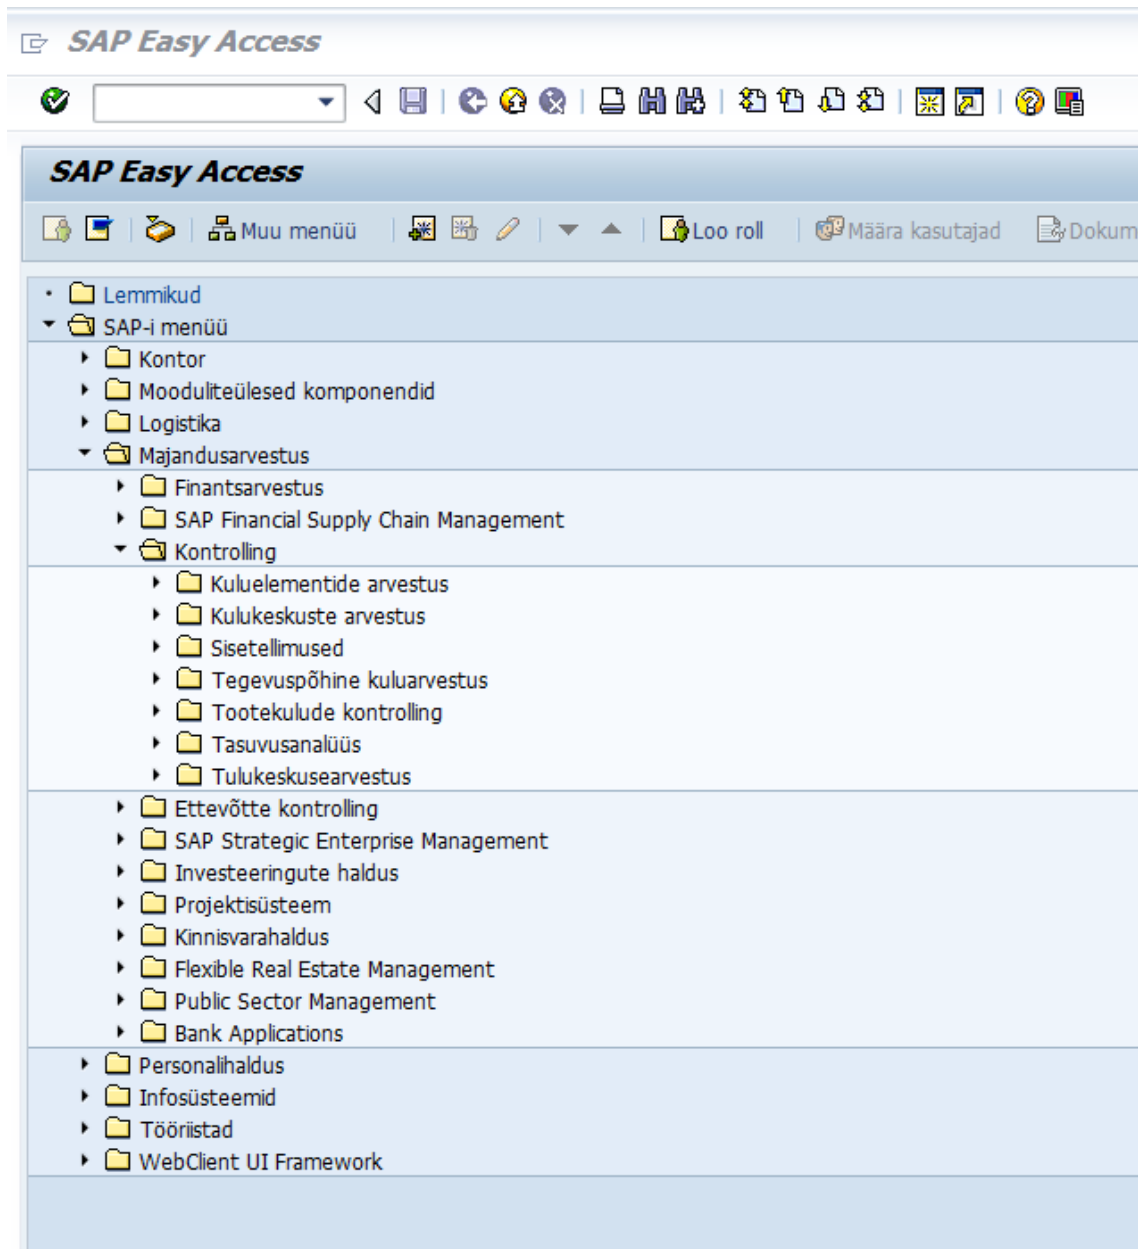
SAP Easy Access

SAP Easy Access

Muu menüü Loo roll Määra kasutajad Dokum

Lemmikud
SAP-i menüü
Kontor
Mooduliteülesed komponendid
Logistika
Majandusarvestus
Finantsarvestus
SAP Financial Supply Chain Management
Kontrolling
Kuluelementide arvestus
Kulukeskuste arvestus
Sisetellimused
Tegevuspõhine kuluarvestus
Tootekulude kontrolling
Tasuvusanalüüs
Tulukeskusearvestus
Ettevõtte kontrolling
SAP Strategic Enterprise Management
Investeeringute haldus
Projektisüsteem
Kinnisvarahaldus
Flexible Real Estate Management
Public Sector Management
Bank Applications
Personalihaldus
Infosüsteemid
Tööriistad
WebClient UI Framework